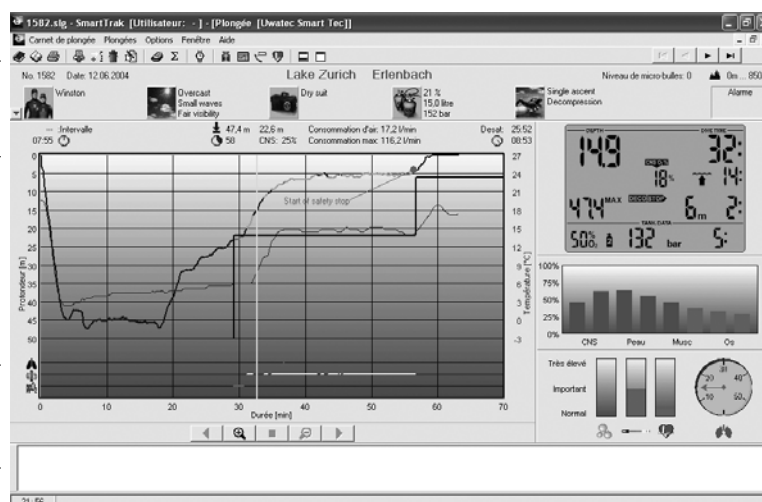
1582.slg - SmartTrak [Utilisateur: - ] - [Plongée [Uwatec Smart Tec]]

Carnet de plongée Plongées Options Fenêtre Aide

No. 1582 Date: 12.06.2004 Lake Zurich Erlenbach Niveau de micro-bulles: 0 0m ... 850

Winston

Overcast
Small waves
Fair visibility

Dry suit

21 %
15,0 litre
152 bar

Single ascent
Décompression

Alarme

-- Intervalle
07:55

47,4 m 22,6 m Consommation d'air: 17,2 l/min
50 CNS: 25% Consommation max: 116,2 l/min

Desat 25:52
00:53

Start of safety stop

Profondeur [m]

Température [°C]

0 5 10 15 20 25 30 35 40 45 50

27 24 21 18 15 12 9 6 3 0 -3

0 10 20 30 40 50 60 70
Durée [min]

DEPTH 14.9
DIVE TIME 32:
18%
14:
47.4 MAX
6m 2:
50% 132 bar 5:

100%
75%
50%
25%
0%
CNS Peau Musc Os

Très élevé
Important
Normal

20 40
10 50

21:56